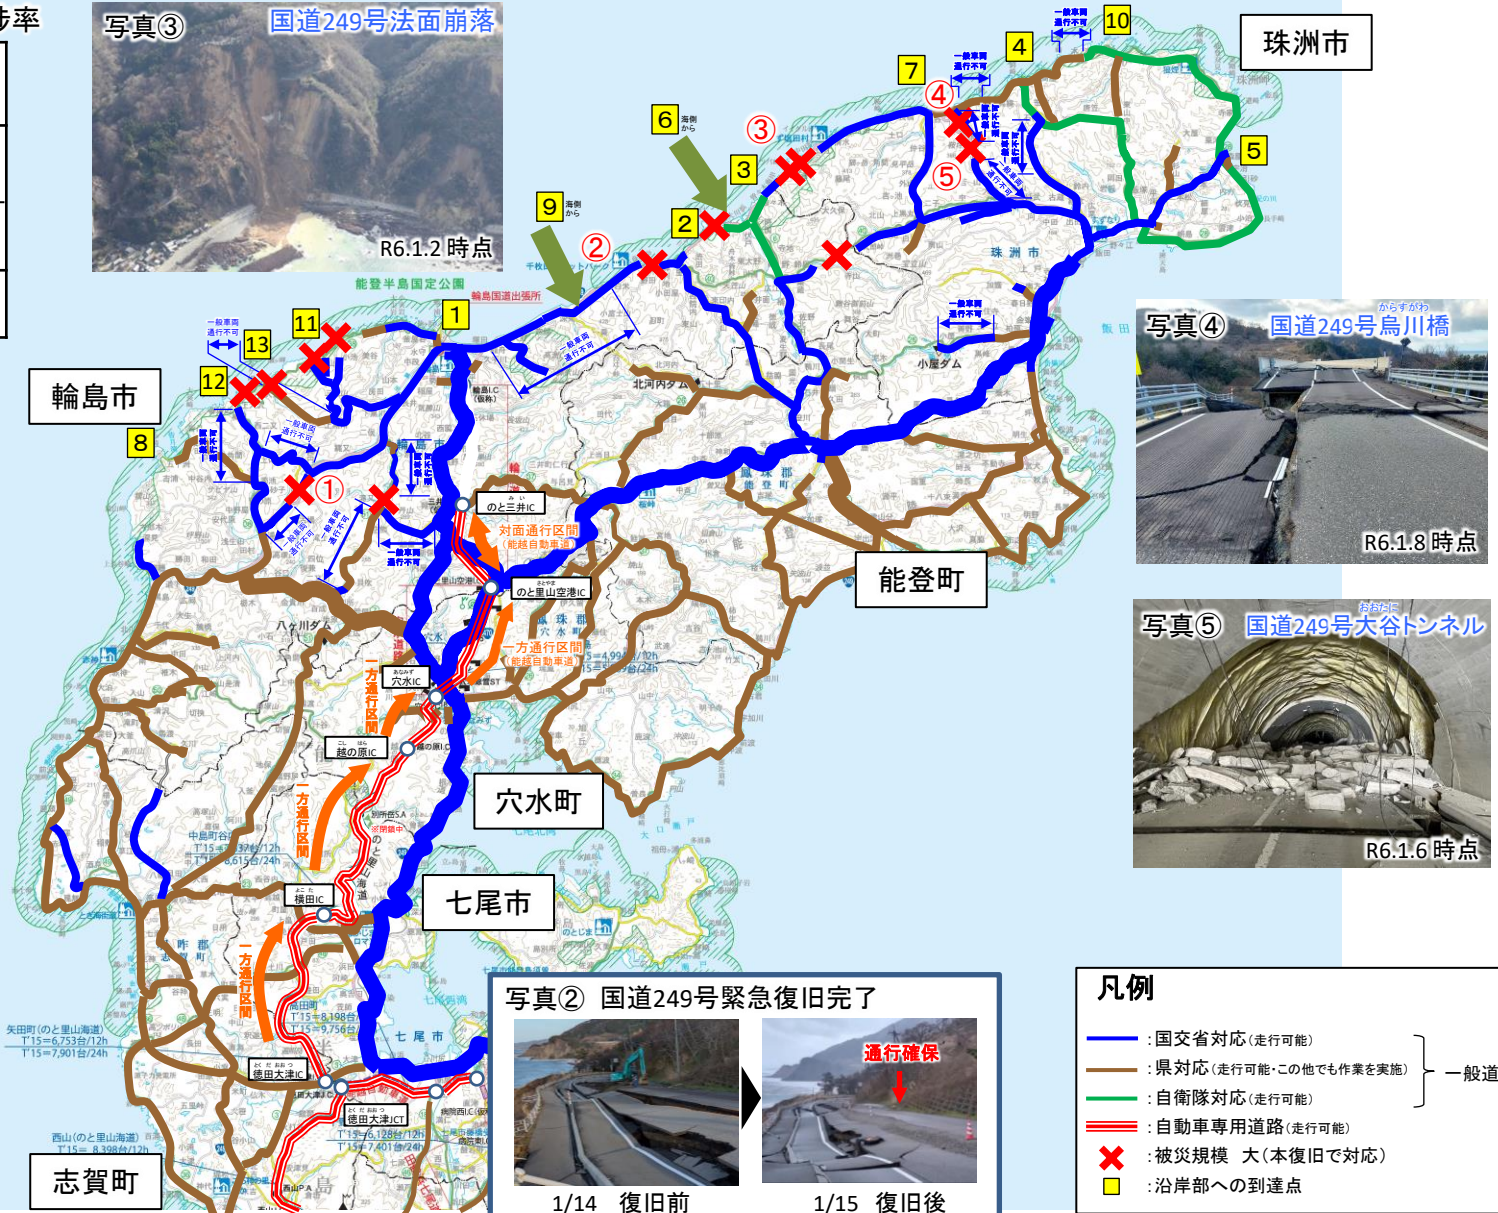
歩率

写真③ 国道249号法面崩落
R6.1.2 時点

珠洲市
輪島市
能登町
穴水町
七尾市
志賀町

写真④ 国道249号烏川橋
R6.1.8 時点

写真⑤ 国道249号大谷トンネル
R6.1.6 時点

写真② 国道249号緊急復旧完了
通行確保
1/14 復旧前
1/15 復旧後

1 2 3 4 5 6 7 8 9 10 11 12 13
① ② ③ ④ ⑤

一般車両通行不可
対面通行区間（能越自動車道）
一方通行区間（能越自動車道）
一方通行区間
のと三井IC
のと里山空港IC
穴水IC
越の原IC
横田IC
徳田大津IC
徳田大津JCT
輪島国道出張所
能登半島国定公園
小屋ダム
北河内ダム
八ヶ川ダム
海側から

凡例
：国交省対応（走行可能）
：県対応（走行可能・この他でも作業を実施）
：自衛隊対応（走行可能）
一般道
：自動車専用道路（走行可能）
：被災規模 大（本復旧で対応）
：沿岸部への到達点